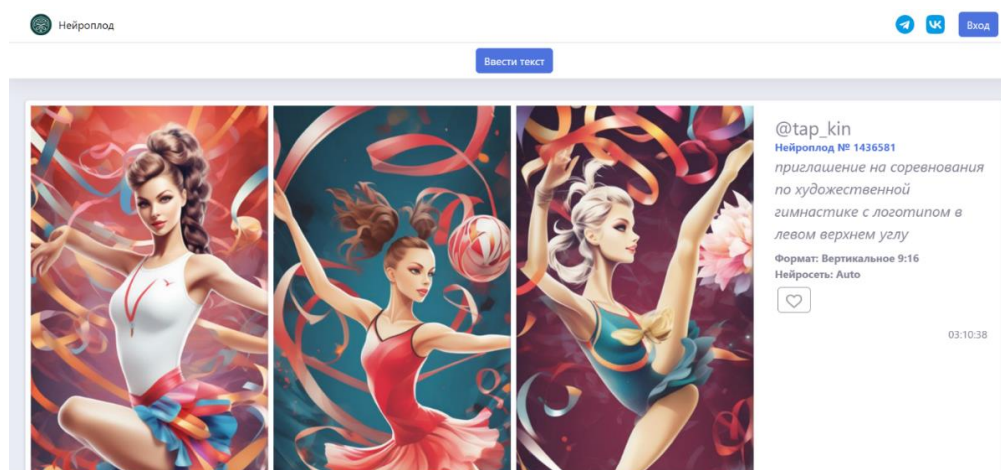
Нейроплод

Вход

Ввести текст

@tap_kin
Нейроплод № 1436581
приглашение на соревнования по художественной гимнастике с логотипом в левом верхнем углу
Формат: Вертикальное 9:16
Нейросеть: Auto

03:10:38